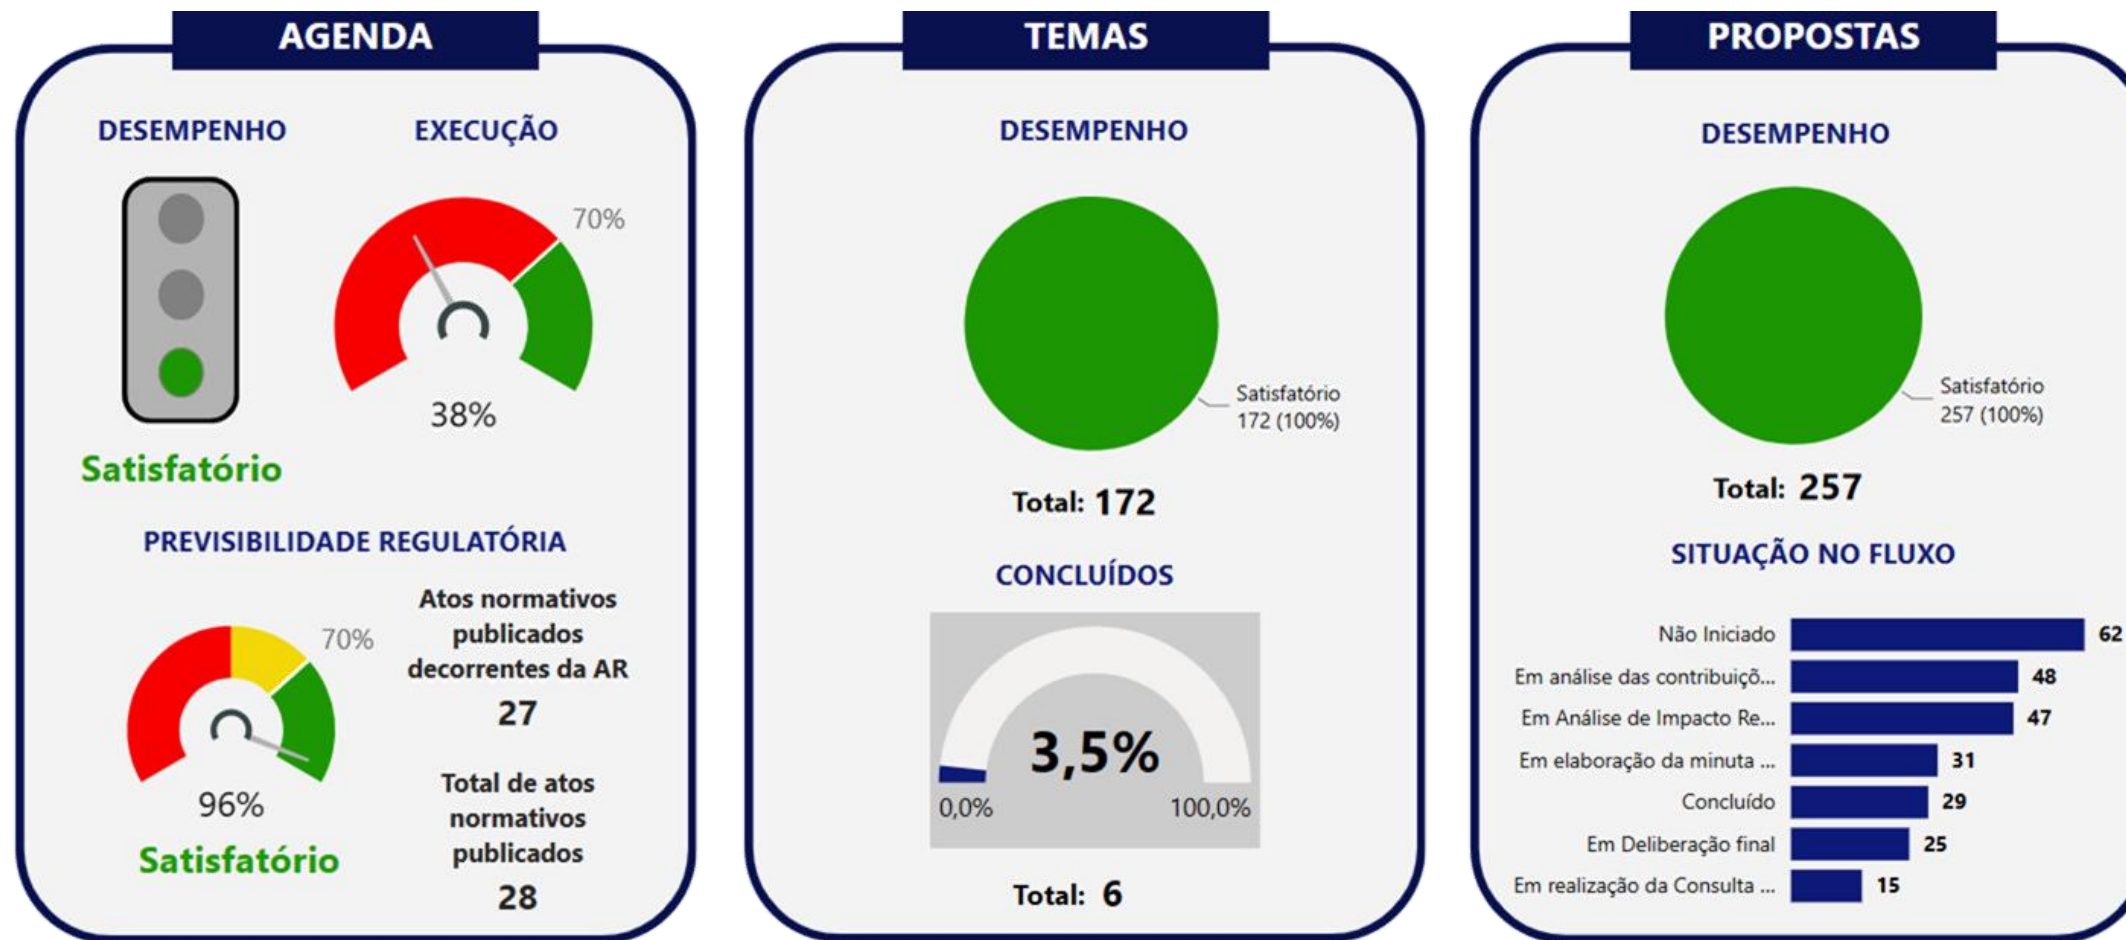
AGENDA

DESEMPENHO

EXECUÇÃO

70%

38%

Satisfatório

PREVISIBILIDADE REGULATÓRIA

70%

96%

Satisfatório

Atos normativos publicados decorrentes da AR

27

Total de atos normativos publicados

28

TEMAS

DESEMPENHO

Satisfatório 172 (100%)

Total: 172

CONCLUÍDOS

3,5%

0,0%

100,0%

Total: 6

PROPOSTAS

DESEMPENHO

Satisfatório 257 (100%)

Total: 257

SITUAÇÃO NO FLUXO

| | |
|---|---|
| Não Iniciado | 62 |
| Em análise das contribuiçõ... | 48 |
| Em Análise de Impacto Re... | 47 |
| Em elaboração da minuta ... | 31 |
| Concluído | 29 |
| Em Deliberação final | 25 |
| Em realização da Consulta ... | 15 |